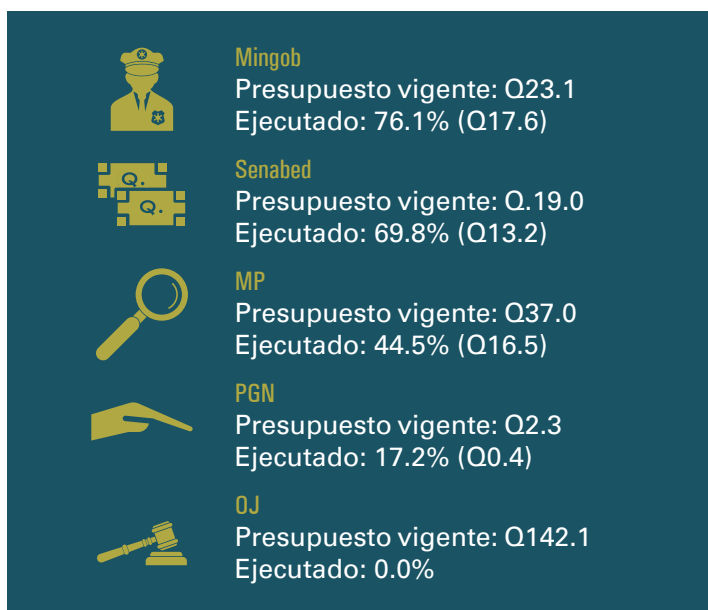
Mingob
Presupuesto vigente: Q23.1
Ejecutado: 76.1% (Q17.6)

Q.
Q.
Senabed
Presupuesto vigente: Q.19.0
Ejecutado: 69.8% (Q13.2)

MP
Presupuesto vigente: Q37.0
Ejecutado: 44.5% (Q16.5)

PGN
Presupuesto vigente: Q2.3
Ejecutado: 17.2% (Q0.4)

OJ
Presupuesto vigente: Q142.1
Ejecutado: 0.0%